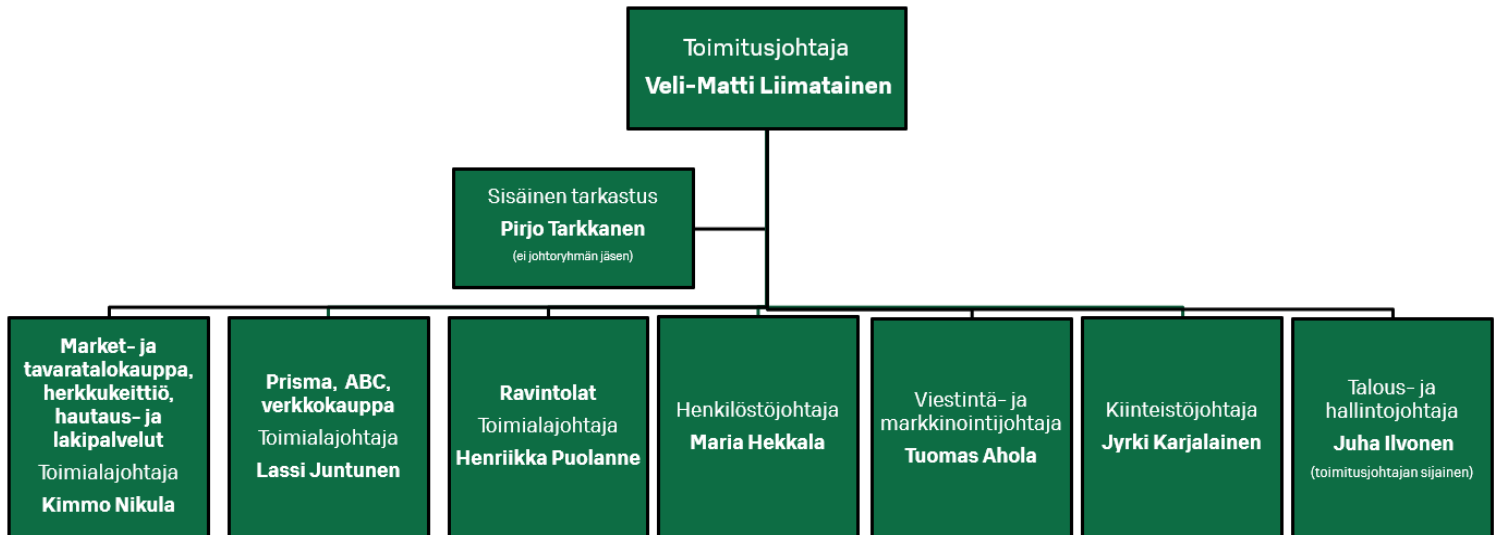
Toimitusjohtaja
Veli-Matti Liimatainen

Sisäinen tarkastus
Pirjo Tarkkanen
(ei johtoryhmän jäsen)

Market- ja tavaratalokauppa, herkkukeittiö, hautaus- ja lakipalvelut
Toimialajohtaja
Kimmo Nikula

Prisma, ABC, verkkokauppa
Toimialajohtaja
Lassi Juntunen

Ravintolat
Toimialajohtaja
Henriikka Puolanne

Henkilöstöjohtaja
Maria Hekkala

Viestintä- ja markkinointijohtaja
Tuomas Ahola

Kiinteistöjohtaja
Jyrki Karjalainen

Talous- ja hallintojohtaja
Juha Ilvonen
(toimitusjohtajan sijainen)